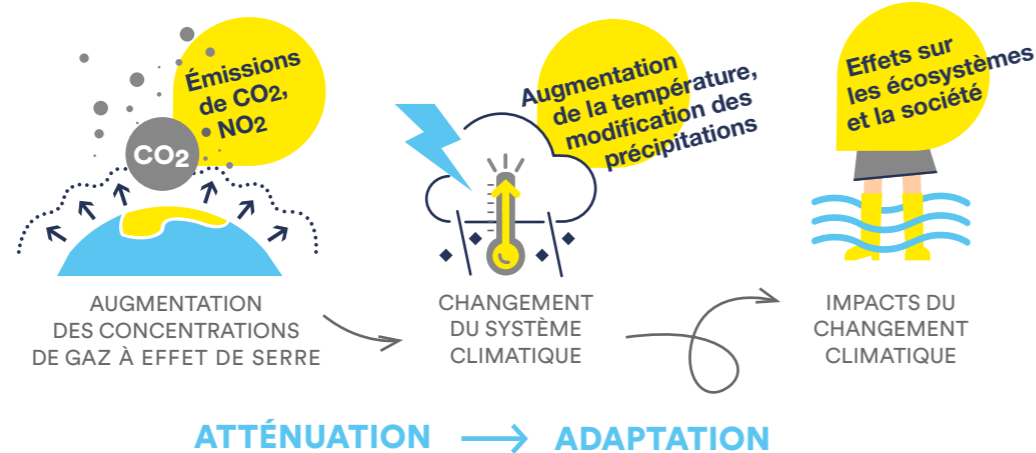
Émissions de $CO_2$, $NO_2$

$CO_2$

AUGMENTATION DES CONCENTRATIONS DE GAZ À EFFET DE SERRE

Augmentation de la température, modification des précipitations

CHANGEMENT DU SYSTÈME CLIMATIQUE

Effets sur les écosystèmes et la société

IMPACTS DU CHANGEMENT CLIMATIQUE

ATTÉNUATION → ADAPTATION